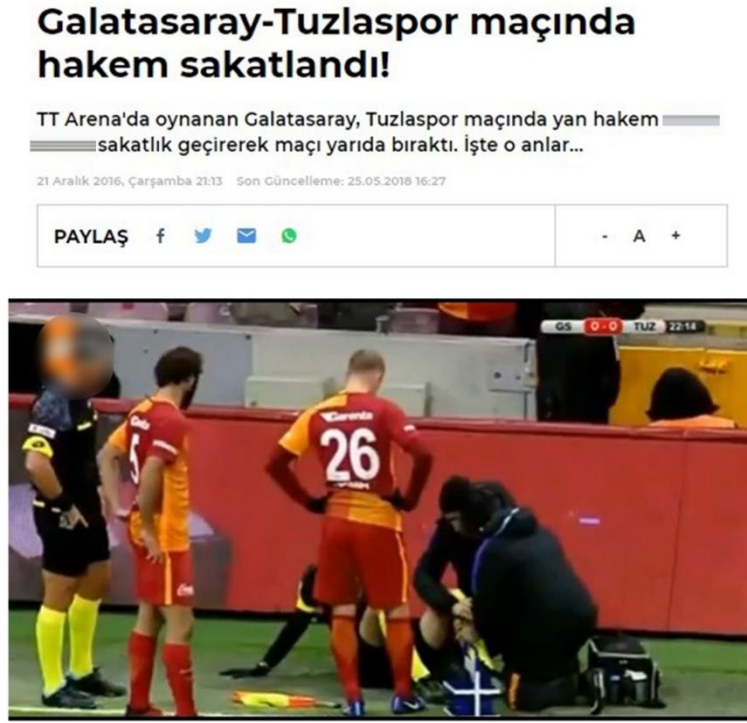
Galatasaray-Tuzlaspor maçında hakem sakatlandı!

TT Arena'da oynanan Galatasaray, Tuzlaspor maçında yan hakem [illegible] sakatlık geçirerek maçı yarıda bıraktı. İşte o anlar...

21 Aralık 2016, Çarşamba 21:13 Son Güncelleme: 25.05.2018 16:27

PAYLAŞ

- A +

GS 0-0 TUZ 22:14

5

Carenta

26